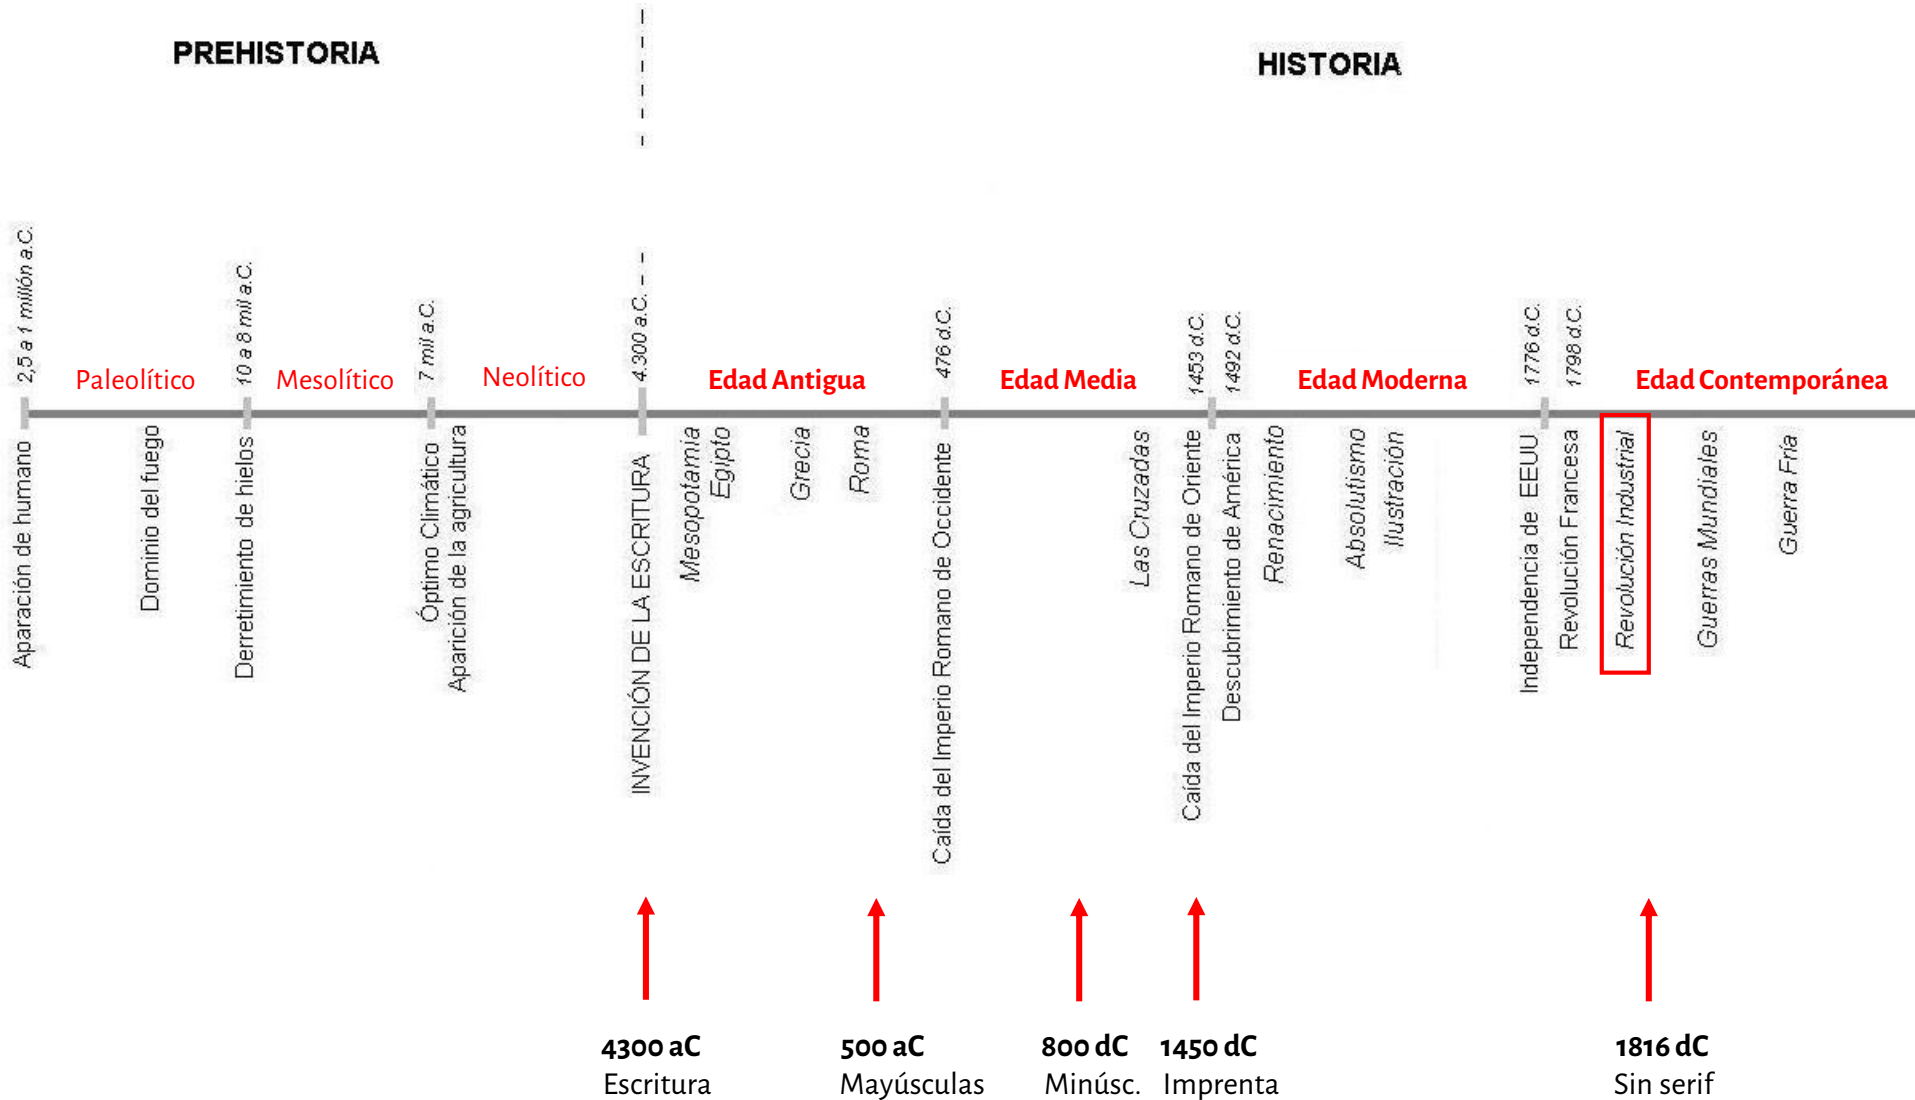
PREHISTORIA

HISTORIA

2,5 a 1 millón a.C.
Paleolítico
10 a 8 mil a.C.
Mesolítico
7 mil a.C.
Neolítico
4.300 a.C.
Edad Antigua
476 d.C.
Edad Media
1453 d.C.
1492 d.C.
Edad Moderna
1776 d.C.
1798 d.C.
Edad Contemporánea

Aparación de humano
Dominio del fuego
Derretimiento de hielos
Óptimo Climático
Aparición de la agricultura
INVENCIÓN DE LA ESCRITURA
Mesopotamia
Egipto
Grecia
Roma
Caída del Imperio Romano de Occidente
Las Cruzadas
Caída del Imperio Romano de Oriente
Descubrimiento de América
Renacimiento
Absolutismo
Ilustración
Independencia de EEUU
Revolución Francesa
Revolución Industrial
Guerras Mundiales
Guerra Fría

4300 aC
Escritura

500 aC
Mayúsculas

800 dC
Minúsc.

1450 dC
Imprenta

1816 dC
Sin serif